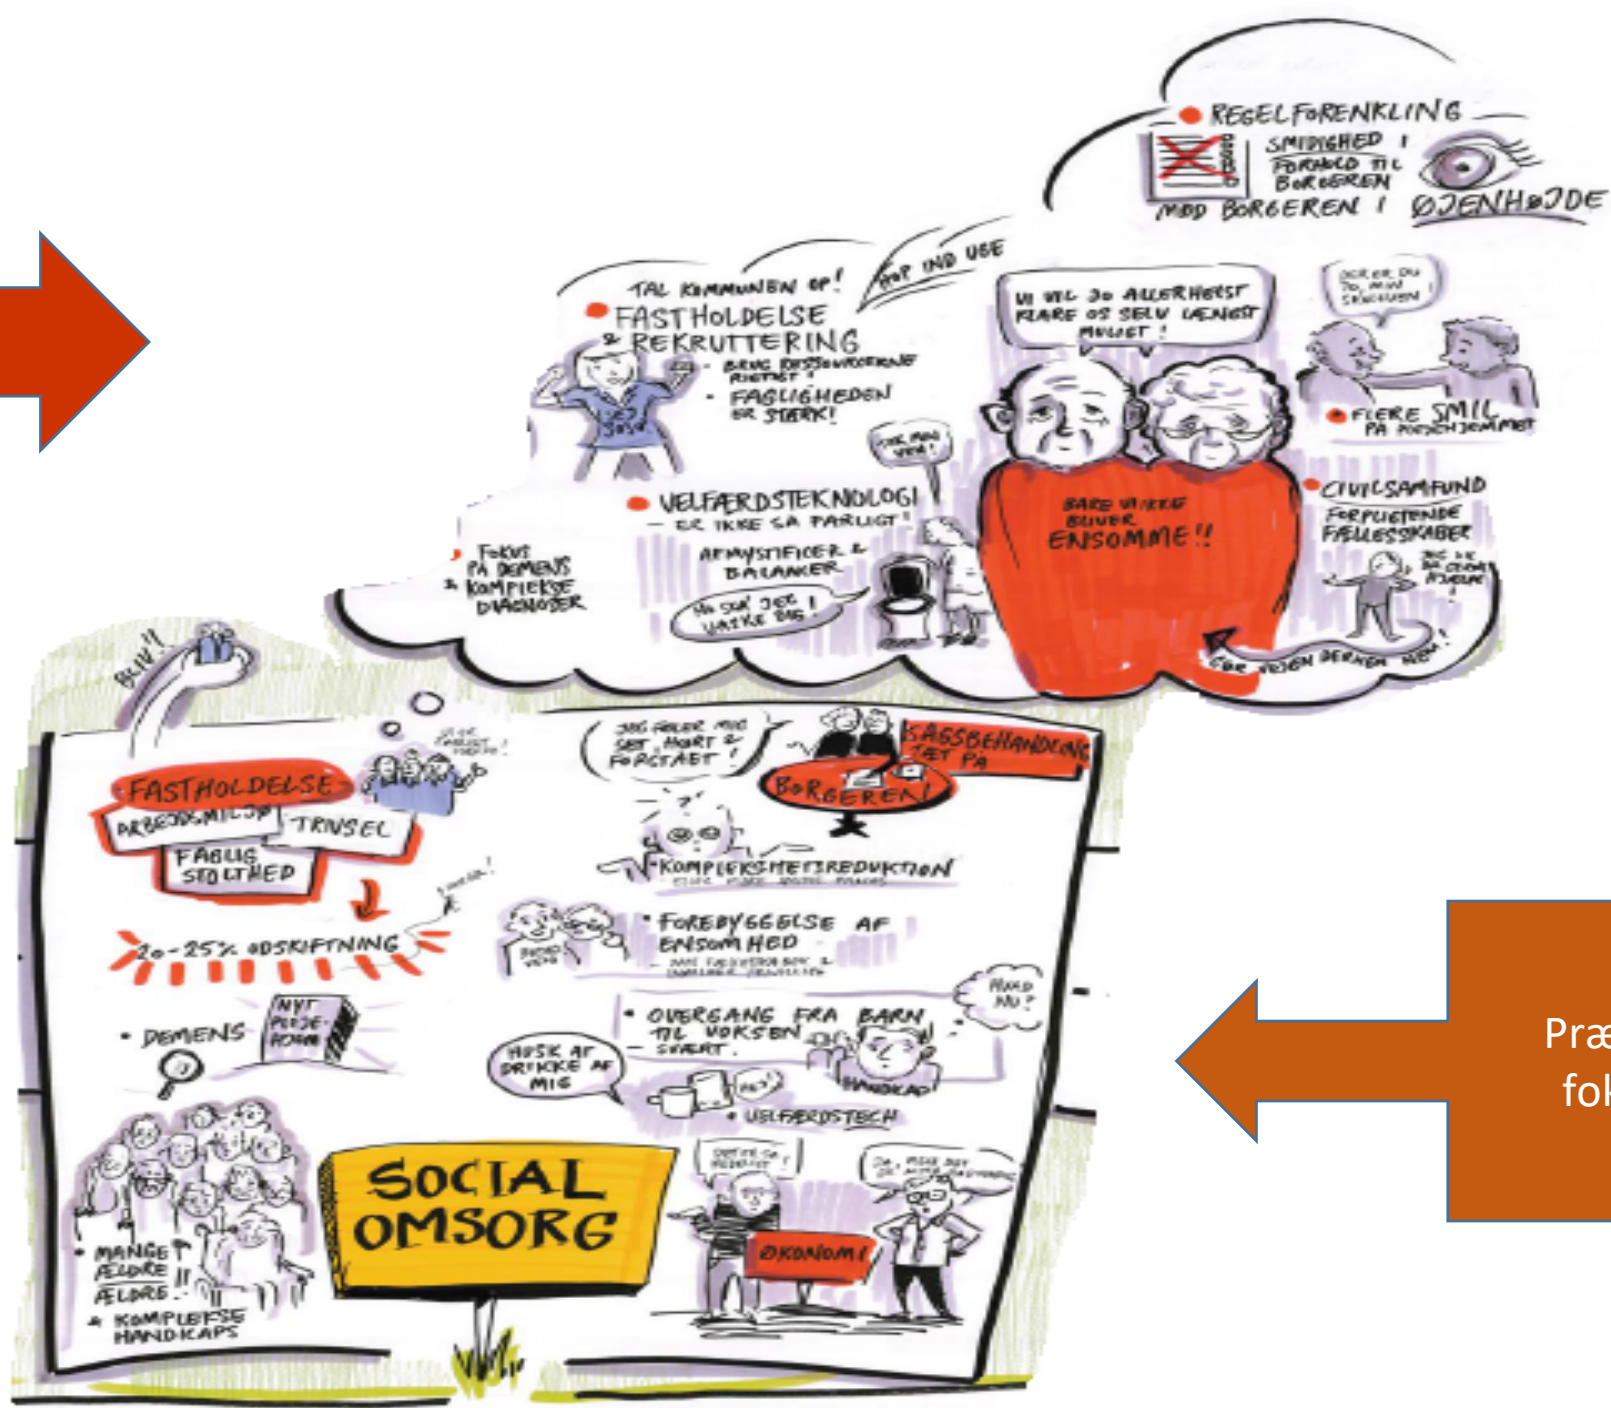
REGELFORENKLING
SMIDIGHED I FORHOLD TIL BORGEREN
MED BORGEREN I ØJENHØJDE

TAL KOMMUNEN OP!
HOP IND UGE
FASTHOLDELSE & REKRUTTERING
- BRUG ROTATIONSORDNING
- FAGLIGHEDEN ER STÆRK!

VI VIL JO ALLERHELST KLARE OS SELV LÆNGST MULIGT!

FLERE SMIL PÅ PLEJEHJEMMET

VELFÆRDSTEKNOLOGI
- ER IKKE SÅ FARLIGT!
AFMYSTIFICER & BALANCER
VI SER JER!

FOKUS PÅ DEMENS & KOMPLEKSE DIAGNOSER

BARE VI IKKE BLIVER ENSOMME!!

CIVILSAMFUND
FORPLIGTENDE FÆLLESSKABER

BLIV!!
FASTHOLDELSE
ARBEJDSMILJØ
TRIVSEL
FAGLIG STOLTHED
20-25% UDSKIFTNING
DEMENS
NYT PLEJEHJEM

JEG FØLER MIG SET, HØRT & FORSTÅET!
SAGSBEHANDLING TÆT PÅ
BORGEREN!
KOMPLEKSITETSREDUKTION
FOREBYGGELSE AF ENSOMHED
OVERGANG FRA BARN TIL VOKSEN
- SVÆRT
HUSK AT DRIKKE AF MIG
HVAD NU?
VELFÆRDSTECH
HANDICAP

SOCIAL OMSORG
MANGE ÆLDRE
ÆLDRE
KOMPLEKSE HANDICAPS
ØKONOMI

Præ
fok